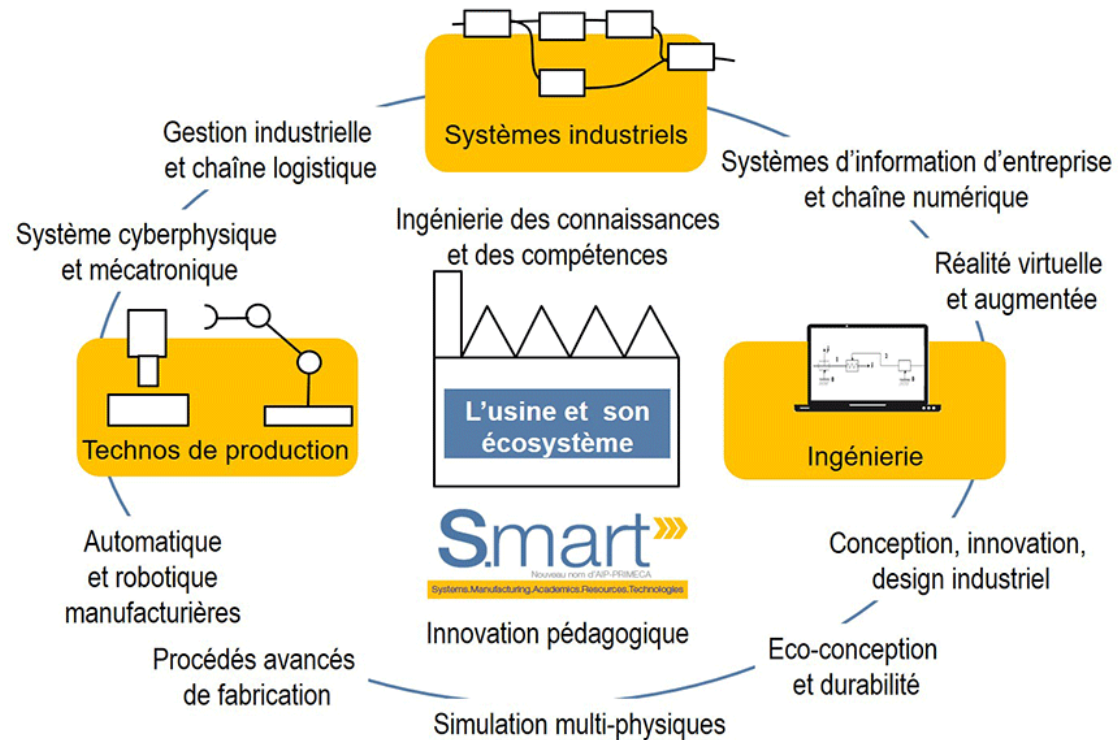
Systèmes industriels

Gestion industrielle et chaîne logistique

Systèmes d'information d'entreprise et chaîne numérique

Ingénierie des connaissances et des compétences

Système cyberphysique et mécatronique

Réalité virtuelle et augmentée

L'usine et son écosystème

Technos de production

Ingénierie

S.mart
Nouveau nom d'AIP-PRIMECA
Systems.Manufacturing.Academics.Resources.Technologies

Automatique et robotique manufacturières

Conception, innovation, design industriel

Innovation pédagogique

Procédés avancés de fabrication

Eco-conception et durabilité

Simulation multi-physiques